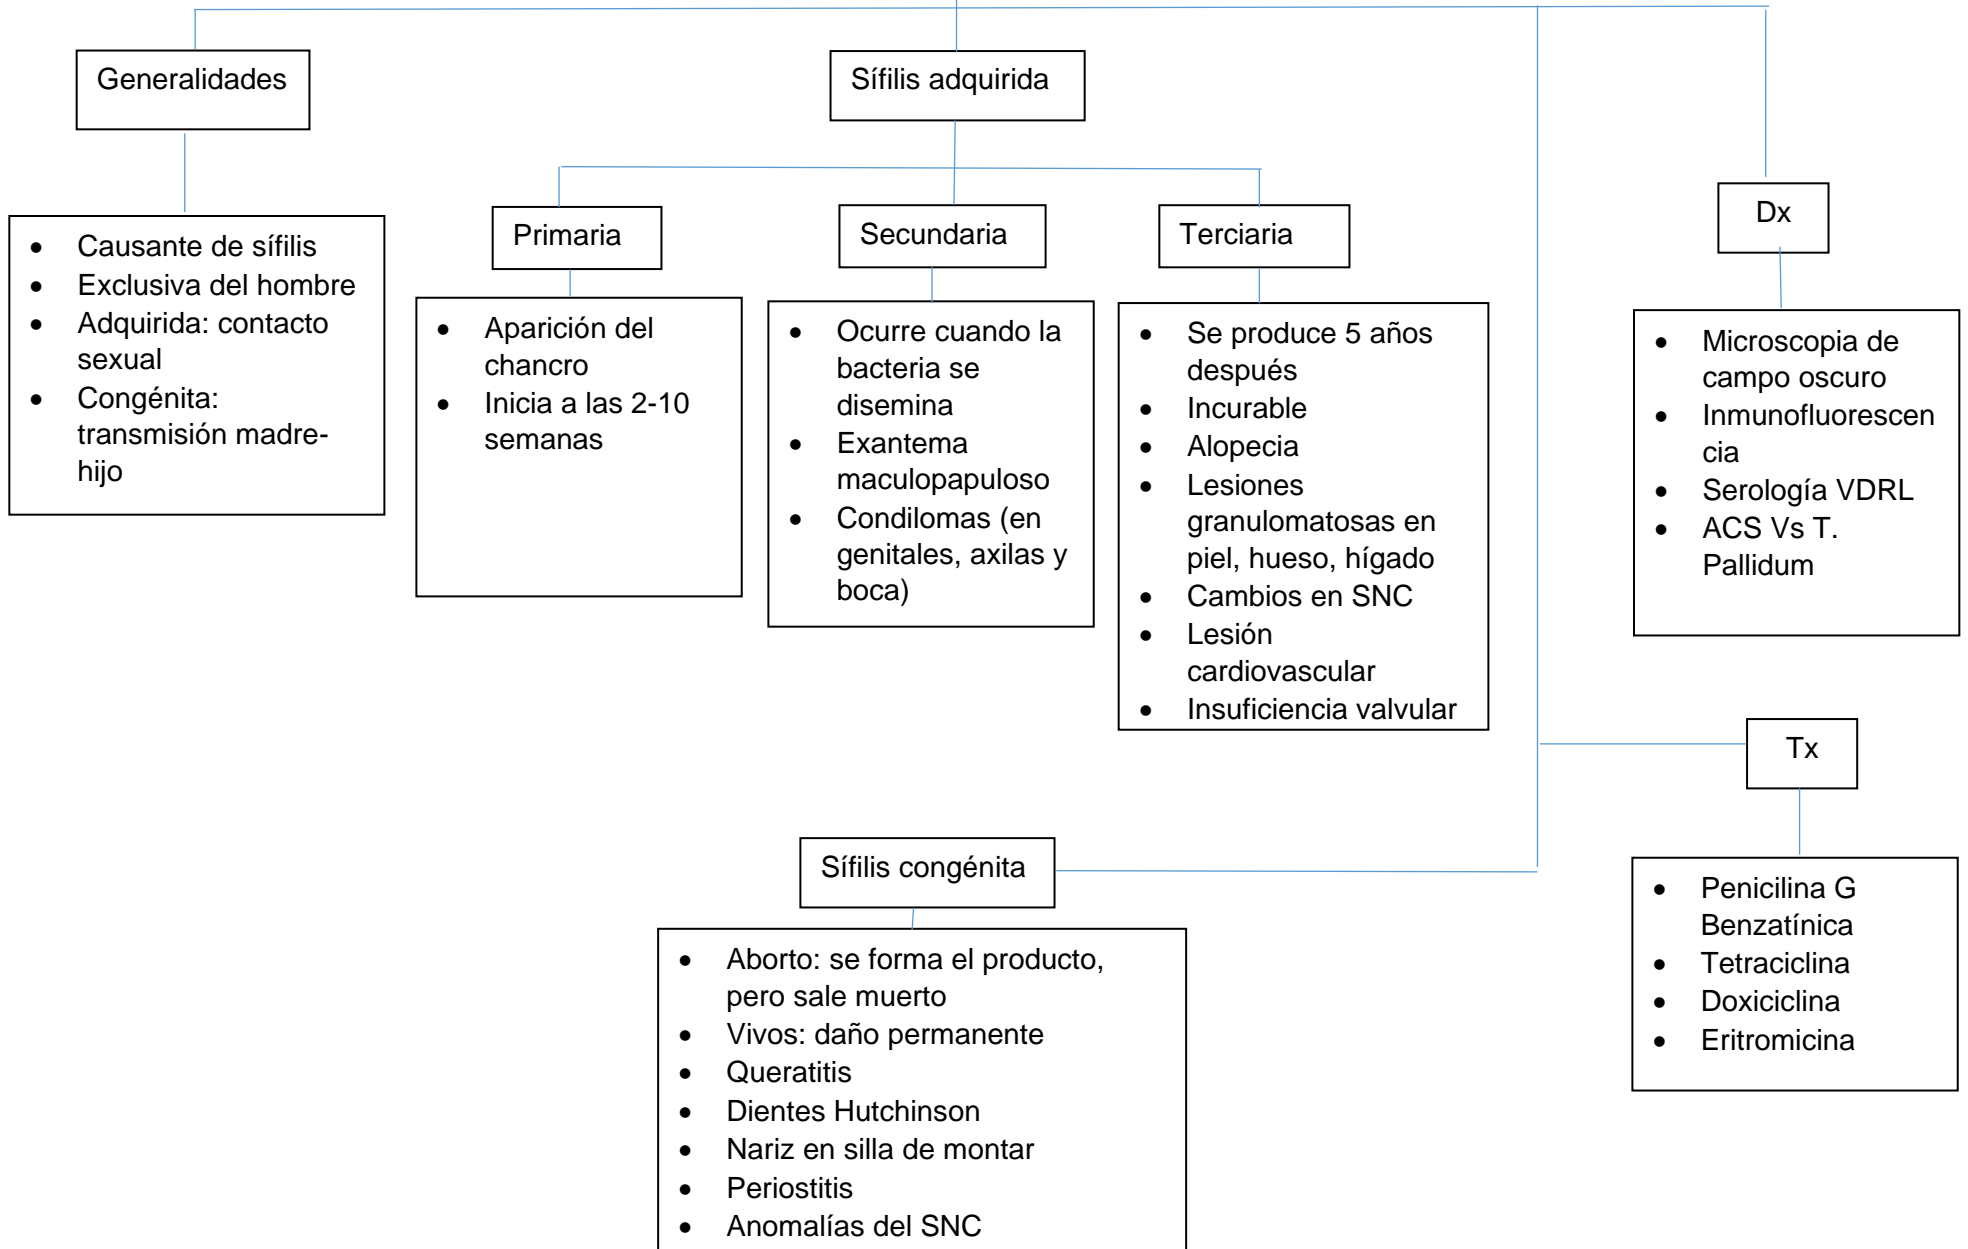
Generalidades

- Causante de sífilis
- Exclusiva del hombre
- Adquirida: contacto sexual
- Congénita: transmisión madre-hijo

Sífilis adquirida

Primaria

- Aparición del chancro
- Inicia a las 2-10 semanas

Secundaria

- Ocurre cuando la bacteria se disemina
- Exantema maculopapuloso
- Condilomas (en genitales, axilas y boca)

Terciaria

- Se produce 5 años después
- Incurable
- Alopecia
- Lesiones granulomatosas en piel, hueso, hígado
- Cambios en SNC
- Lesión cardiovascular
- Insuficiencia valvular

Dx

- Microscopia de campo oscuro
- Inmunofluorescencia
- Serología VDRL
- ACS Vs T. Pallidum

Tx

- Penicilina G Benzatínica
- Tetraciclina
- Doxiciclina
- Eritromicina

Sífilis congénita

- Aborto: se forma el producto, pero sale muerto
- Vivos: daño permanente
- Queratitis
- Dientes Hutchinson
- Nariz en silla de montar
- Periostitis
- Anomalías del SNC